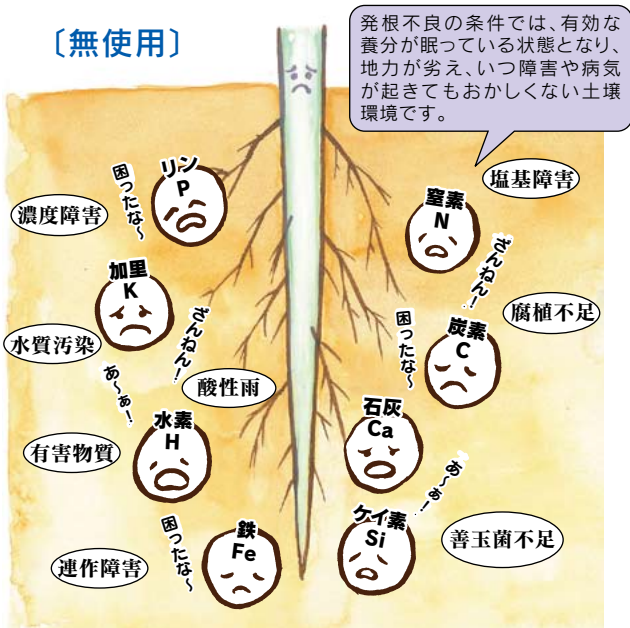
〔無使用〕

発根不良の条件では、有効な養分が眠っている状態となり、地力が劣え、いつ障害や病気が起きてもおかしくない土壌環境です。

塩基障害

濃度障害

困ったな～

リン
P

窒素
N

ざんねん！

加里
K

ざんねん！

腐植不足

困ったな～

炭素
C

水質汚染

あ～ぁ！

酸性雨

水素
H

石灰
Ca

有害物質

あ～ぁ！

困ったな～

鉄
Fe

ケイ素
Si

善玉菌不足

連作障害